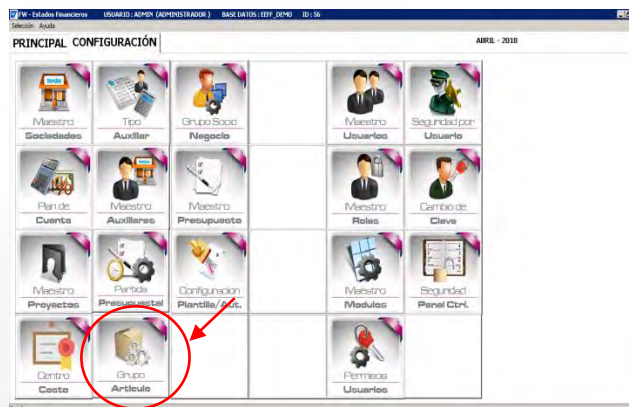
FW - Estados Financieros USUARIO : ADMIN (ADMINISTRADOR) BASE DATOS : EEFF_DEMO ID : 56
Selección Ayuda

PRINCIPAL CONFIGURACIÓN

ABRIL - 2018

Maestro
Sociedades

Tipo
Auxiliar

Grupo Socio
Negocio

Maestro
Usuarios

Seguridad por
Usuario

Plan de
Cuenta

Maestro
Auxiliares

Maestro
Presupuesto

Maestro
Roles

Cambio de
Clave

Maestro
Proyectos

Partida
Presupuestal

Configuracion
Plantilla/Aut.

Maestro
Modulos

Seguridad
Panel Ctrl.

Centro
Costo

Grupo
Articulo

Permisos
Usuarios